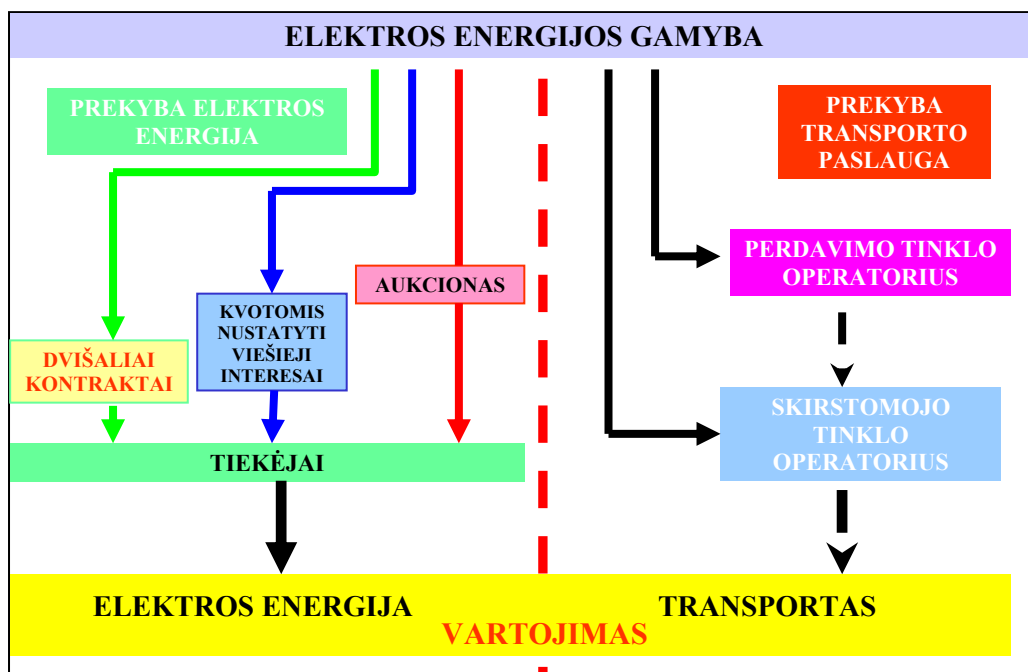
ELEKTROS ENERGIJOS GAMYBA

PREKYBA ELEKTROS ENERGIJA

PREKYBA TRANSPORTO PASLAUGA

PERDAVIMO TINKLO OPERATORIUS

AUKCIONAS

KVOTOMIS NUSTATYTI VIEŠIEJI INTERESAI

DVIŠALIAI KONTRAKTAI

SKIRSTOMOJO TINKLO OPERATORIUS

TIEKĖJAI

ELEKTROS ENERGIJA

TRANSPORTAS

VARTOJIMAS